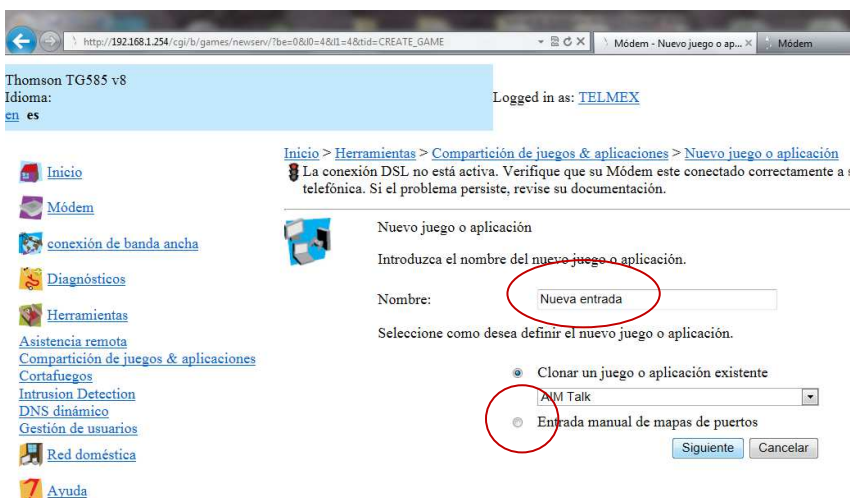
http://192.168.1.254/cgi/b/games/newserv/?be=0&l0=4&l1=4&tid=CREATE_GAME

Módem - Nuevo juego o ap... ×

Módem

Thomson TG585 v8
Idioma:
en es

Logged in as: TELMEX

Inicio

Módem

conexión de banda ancha

Diagnósticos

Herramientas

Asistencia remota
Compartición de juegos & aplicaciones
Cortafuegos
Intrusion Detection
DNS dinámico
Gestión de usuarios

Red doméstica

Ayuda

Inicio > Herramientas > Compartición de juegos & aplicaciones > Nuevo juego o aplicación

La conexión DSL no está activa. Verifique que su Módem este conectado correctamente a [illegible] telefónica. Si el problema persiste, revise su documentación.

Nuevo juego o aplicación

Introduzca el nombre del nuevo juego o aplicación.

Nombre: Nueva entrada

Seleccione como desea definir el nuevo juego o aplicación.

Clonar un juego o aplicación existente

AIM Talk

Entrada manual de mapas de puertos

Siguiente Cancelar